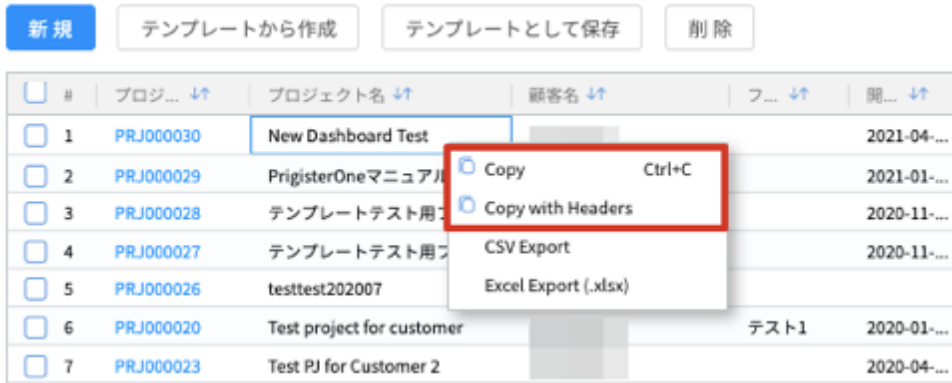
新規　テンプレートから作成　テンプレートとして保存　削除

| | # | プロジ... | プロジェクト名 | 顧客名 | フ... | 開... |
|---|---|---|---|---|---|---|
| | 1 | PRJ000030 | New Dashboard Test | | | 2021-04-... |
| | 2 | PRJ000029 | PrigisterOneマニュアル | | | 2021-01-... |
| | 3 | PRJ000028 | テンプレートテスト用 | | | 2020-11-... |
| | 4 | PRJ000027 | テンプレートテスト用 | | | 2020-11-... |
| | 5 | PRJ000026 | testtest202007 | | | |
| | 6 | PRJ000020 | Test project for customer | | テスト1 | 2020-01-... |
| | 7 | PRJ000023 | Test PJ for Customer 2 | | | 2020-04-... |

Copy Ctrl+C
Copy with Headers
CSV Export
Excel Export (.xlsx)